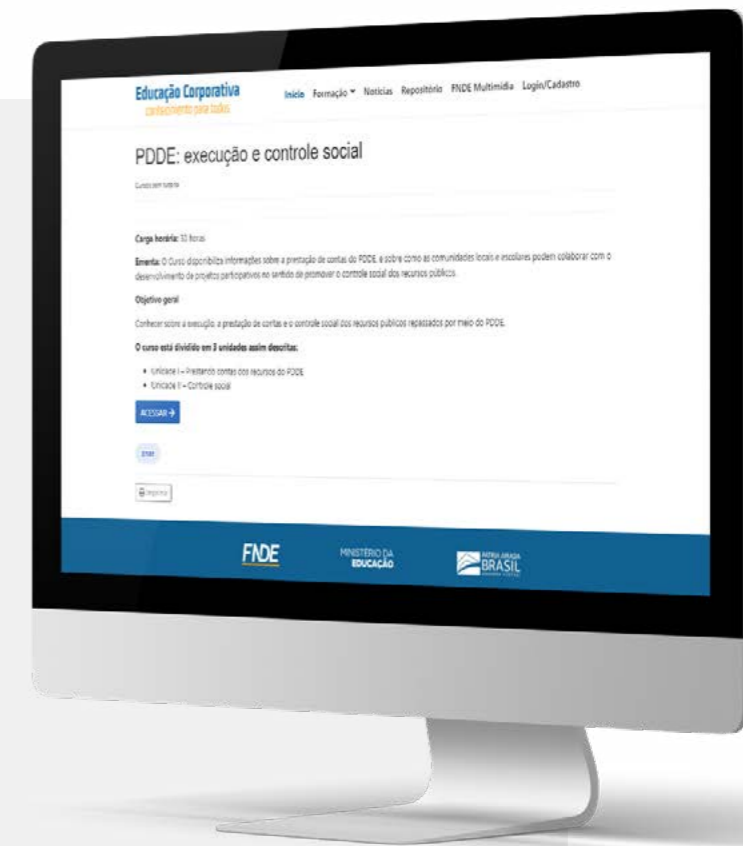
Educação Corporativa
conhecimento para todos

Início Formação Notícias Repositório FNDE Multimídia Login/Cadastro

PDDE: execução e controle social

Curso sem tutoria

Carga horária: 30 horas

Ementa: O Curso disponibiliza informações sobre a prestação de contas do PDDE, e sobre como as comunidades locais e escolares podem colaborar com o desenvolvimento de projetos participativos no sentido de promover o controle social dos recursos públicos.

Objetivo geral

Conhecer sobre a execução, a prestação de contas e o controle social dos recursos públicos repassados por meio do PDDE.

O curso está dividido em 3 unidades assim descritas:

• Unidade I – Prestando contas dos recursos do PDDE
• Unidade II – Controle social

ACESSAR →

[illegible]

Imprimir

FNDE

MINISTÉRIO DA EDUCAÇÃO

PÁTRIA AMADA BRASIL